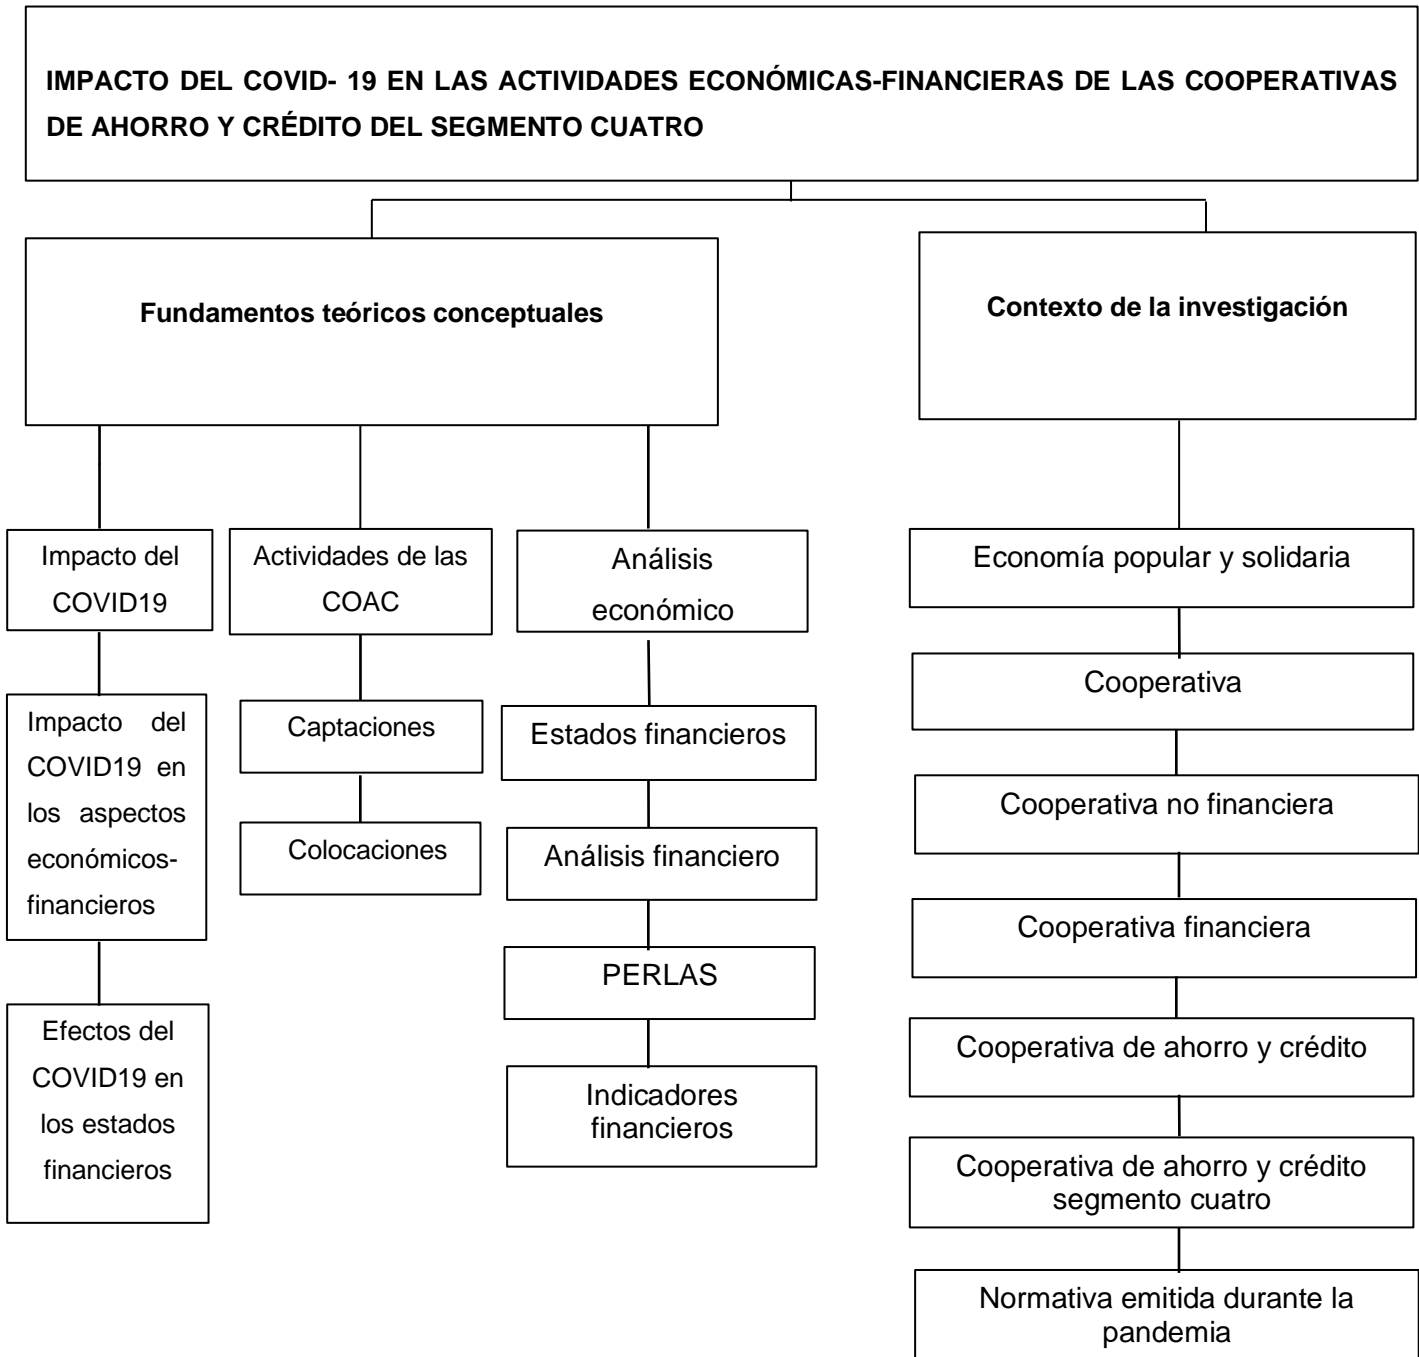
IMPACTO DEL COVID- 19 EN LAS ACTIVIDADES ECONÓMICAS-FINANCIERAS DE LAS COOPERATIVAS DE AHORRO Y CRÉDITO DEL SEGMENTO CUATRO

Fundamentos teóricos conceptuales

Impacto del COVID19

Impacto del COVID19 en los aspectos económicos-financieros

Efectos del COVID19 en los estados financieros

Actividades de las COAC

Captaciones

Colocaciones

Análisis económico

Estados financieros

Análisis financiero

PERLAS

Indicadores financieros

Contexto de la investigación

Economía popular y solidaria

Cooperativa

Cooperativa no financiera

Cooperativa financiera

Cooperativa de ahorro y crédito

Cooperativa de ahorro y crédito segmento cuatro

Normativa emitida durante la pandemia